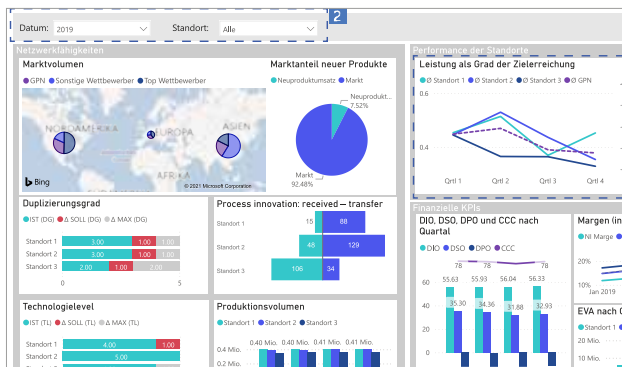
Datum: 2019
Standort: Alle
2

Netzwerkfähigkeiten

Marktvolumen
● GPN ● Sonstige Wettbewerber ● Top Wettbewerber
NORDAMERIKA
EUROPA
ASIEN
AFRIKA
Bing
© 2021 Microsoft Corporation

Marktanteil neuer Produkte
● Neuproduktumsatz ● Markt
Neuprodukt... 7.52%
Markt 92.48%

Duplizierungsgrad
● IST (DG) ● Δ SOLL (DG) ● Δ MAX (DG)
Standort 1 3.00 1.00 1.00
Standort 2 3.00 1.00 1.00
Standort 3 2.00 1.00 2.00
0 5

Process innovation: received — transfer
Standort 1 15 88
Standort 2 48 129
Standort 3 106 34

Technologielevel
● IST (TL) ● Δ SOLL (TL) ● Δ MAX (TL)
Standort 1 4.00 1.00
Standort 2 5.00
Standort 3

Produktionsvolumen
● Standort 1 ● Standort 2 ● Standort 3
0.4 Mio. 0.40 Mio. 0.40 Mio. 0.41 Mio. 0.41 Mio.
0.2 Mio.

Performance der Standorte

Leistung als Grad der Zielerreichung
● Ø Standort 1 ● Ø Standort 2 ● Ø Standort 3 ● Ø GPN
0.6
0.4
Qrtl 1 Qrtl 2 Qrtl 3 Qrtl 4

Finanzielle KPIs

DIO, DSO, DPO und CCC nach Quartal
● DIO ● DSO ● DPO ● CCC
60
40
20
55.63 35.30 55.93 34.36 56.04 31.88 56.33 32.93
78 78

Margen (in
● NI Marge
Jan 2019

EVA nach
● Standort 1
20 Mio.
10 Mio.